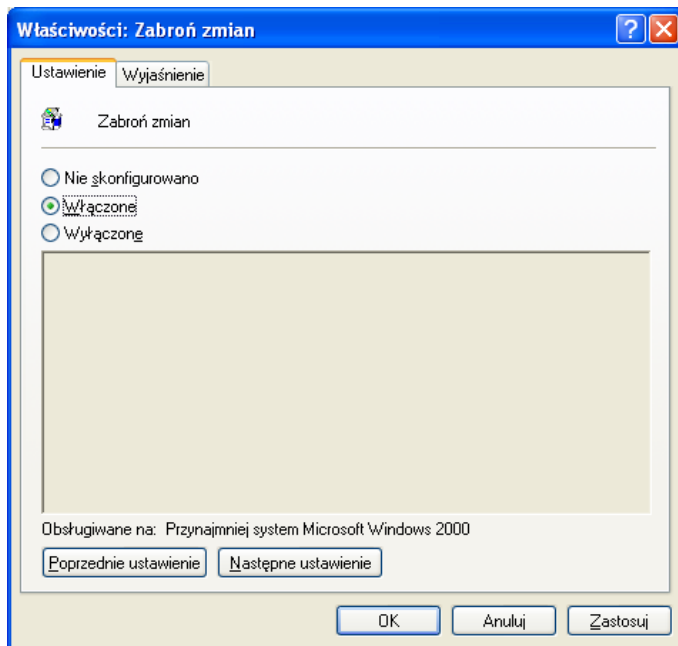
Właściwości: Zabroń zmian

Ustawienie | Wyjaśnienie

Zabroń zmian

Nie skonfigurowano
Włączone
Wyłączone

Obsługiwane na: Przynajmniej system Microsoft Windows 2000

Poprzednie ustawienie | Następne ustawienie

OK | Anuluj | Zastosuj